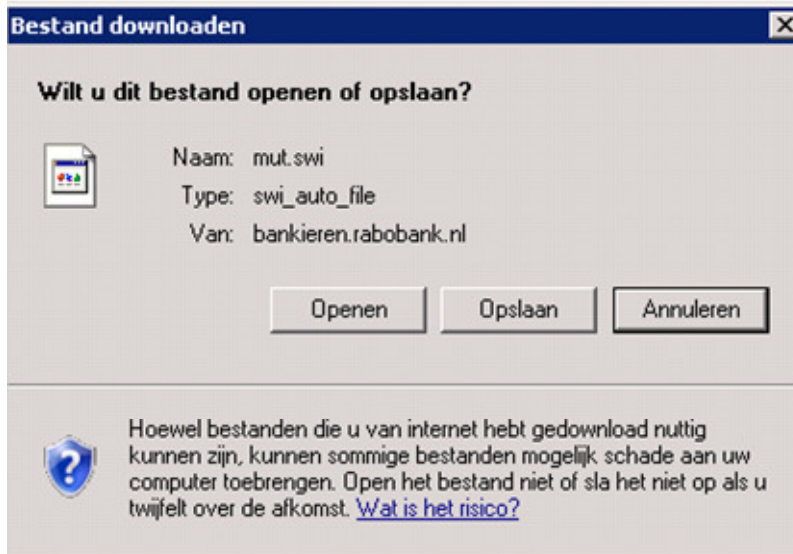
Bestand downloaden

Wilt u dit bestand openen of opslaan?

Naam: mut.swi
Type: swi_auto_file
Van: bankieren.rabobank.nl

Openen Opslaan Annuleren

Hoewel bestanden die u van internet hebt gedownload nuttig kunnen zijn, kunnen sommige bestanden mogelijk schade aan uw computer toebrengen. Open het bestand niet of sla het niet op als u twijfelt over de afkomst. Wat is het risico?